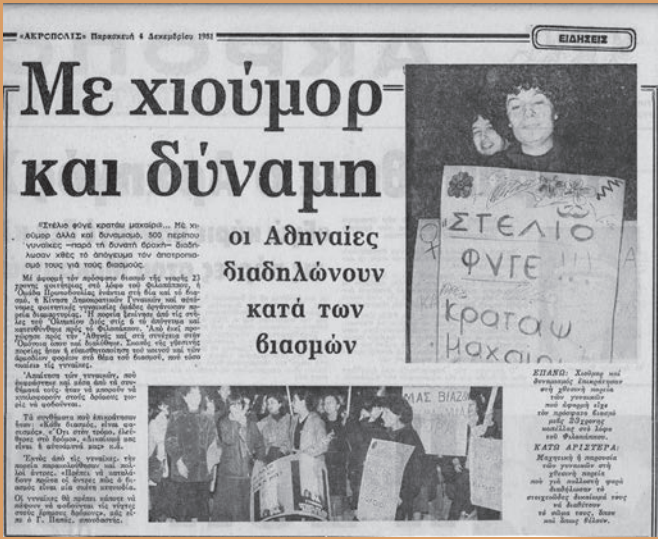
«ΑΚΡΟΠΟΛΙΣ» Παρασκευή 4 Δεκεμβρίου 1981

ΕΙΔΗΣΕΙΣ

Με χιούμορ και δύναμη

οι Αθηναίες διαδηλώνουν κατά των βιασμών

"Στέλιο φύγε κρατάω μαχαίρι"... Με χιούμορ αλλά και δυναμισμό, 300 περίπου γυναίκες –παρά τη δυνατή βροχή– διαδήλωσαν χθές τό απόγευμα τήν αποτροπιασμό τους γιά τούς βιασμούς.

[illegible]

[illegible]

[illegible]

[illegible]

ΣΤΕΛΙΟ ΦΥΓΕ!!! κρατάω μαχαίρι

ΜΑΣ ΒΙΑΖΟΥΝ

ΕΠΑΝΩ: Χιούμορ καί δυναμισμός επικράτησαν στή χθεσινή πορεία των γυναικών πού έφεραν εξω τόν πρόσφατο βιασμό μιας 23χρονης κοπέλλας στό λόφο του Φιλοπάππου. ΚΑΤΩ ΑΡΙΣΤΕΡΑ: Μερική ή παρουσία των γυναικών στή χθεσινή πορεία πού γιά πολλοστή φορά διαδήλωσαν τό στοιχειώδες δικαίωμά τους νά διαθέτουν τό σώμα τους, όπως αυτές θέλουν.